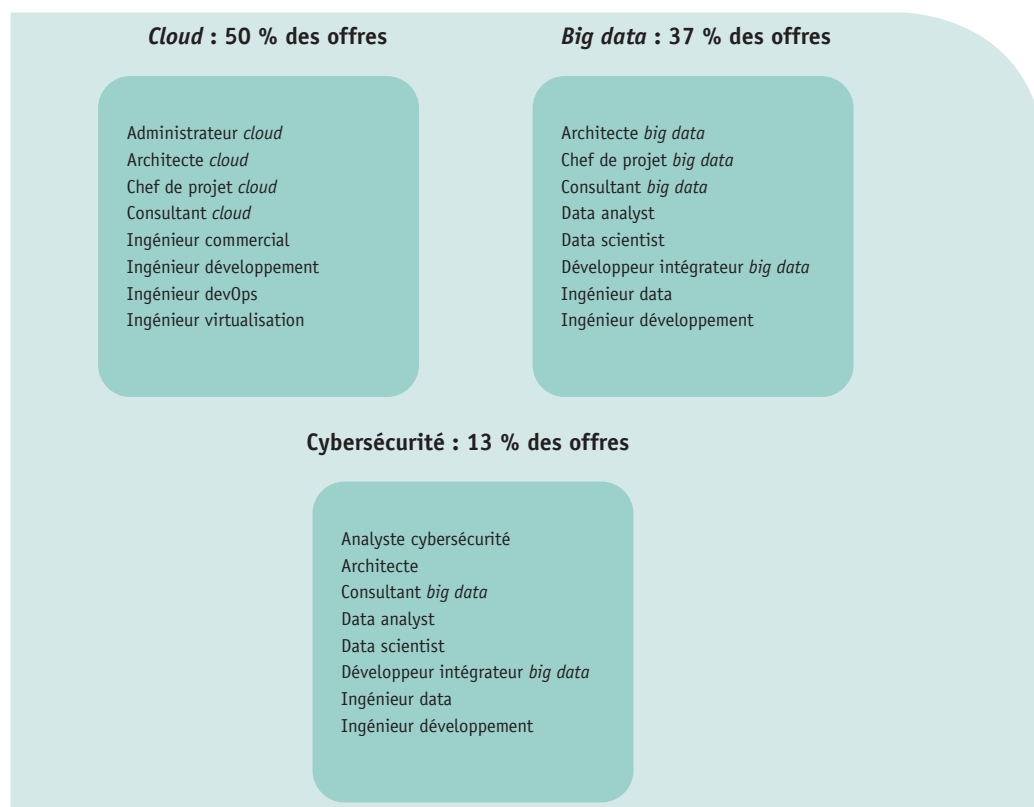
Cloud : 50 % des offres

Administrateur cloud
Architecte cloud
Chef de projet cloud
Consultant cloud
Ingénieur commercial
Ingénieur développement
Ingénieur devOps
Ingénieur virtualisation

Big data : 37 % des offres

Architecte big data
Chef de projet big data
Consultant big data
Data analyst
Data scientist
Développeur intégrateur big data
Ingénieur data
Ingénieur développement

Cybersécurité : 13 % des offres

Analyste cybersécurité
Architecte
Consultant big data
Data analyst
Data scientist
Développeur intégrateur big data
Ingénieur data
Ingénieur développement